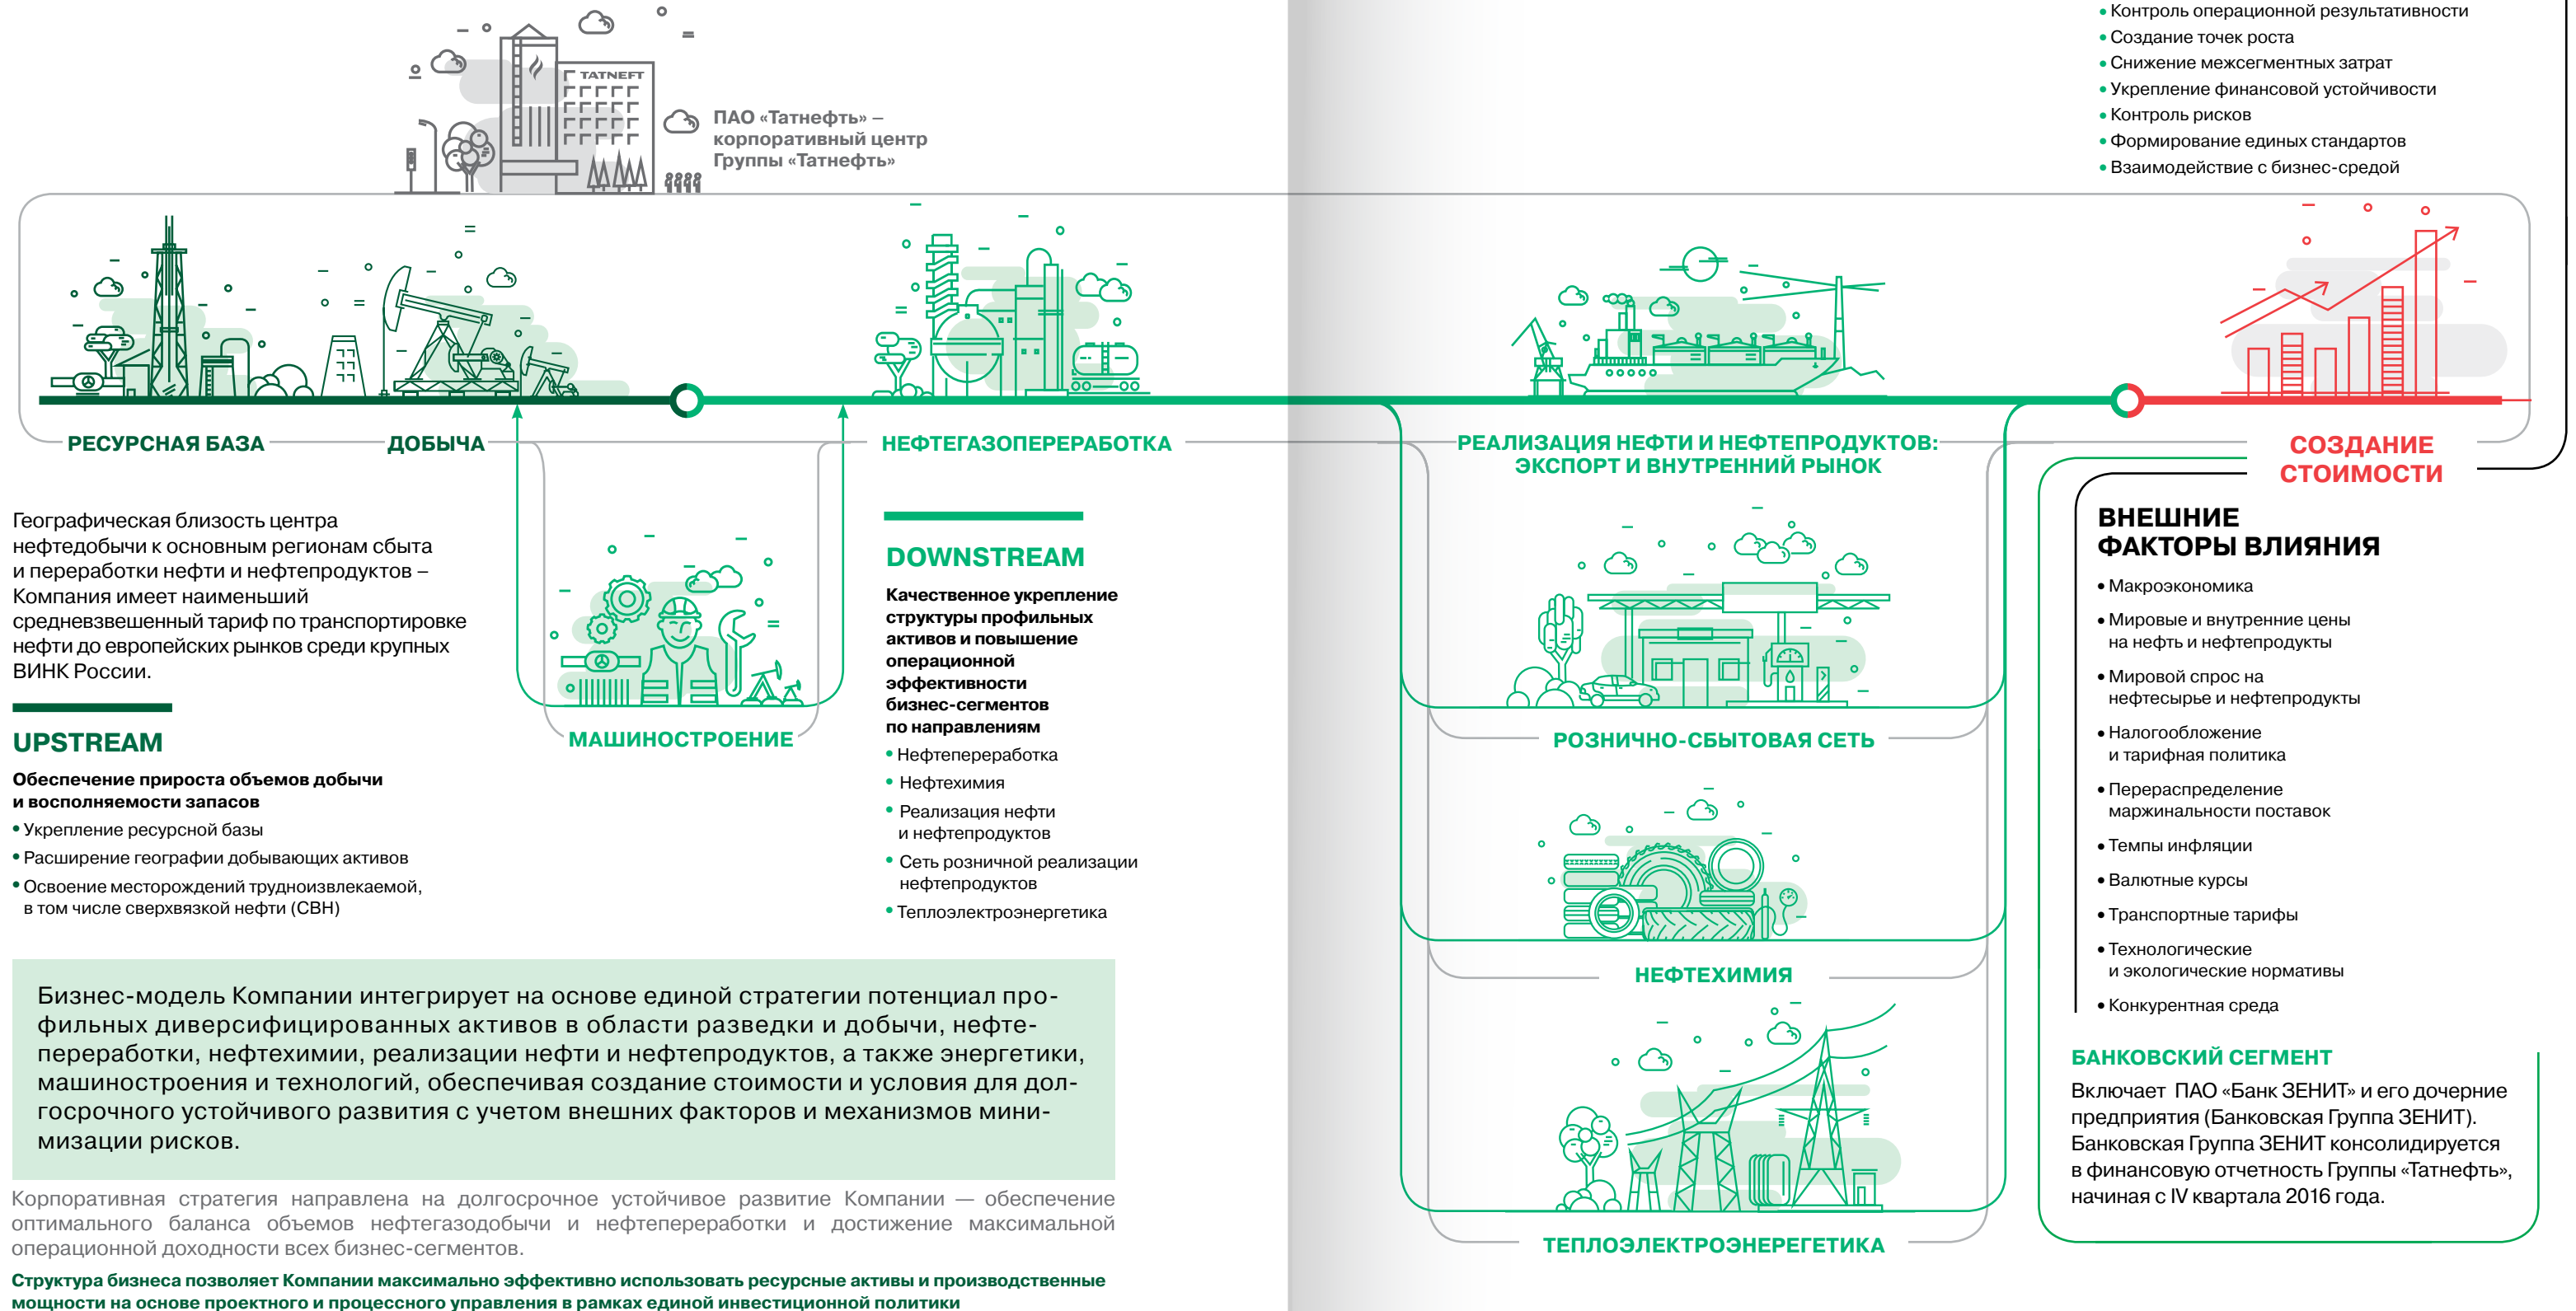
TATNEFT

ПАО «Татнефть» – корпоративный центр Группы «Татнефть»

• Контроль операционной результативности
• Создание точек роста
• Снижение межсегментных затрат
• Укрепление финансовой устойчивости
• Контроль рисков
• Формирование единых стандартов
• Взаимодействие с бизнес-средой

РЕСУРСНАЯ БАЗА

ДОБЫЧА

НЕФТЕГАЗОПЕРЕРАБОТКА

РЕАЛИЗАЦИЯ НЕФТИ И НЕФТЕПРОДУКТОВ: ЭКСПОРТ И ВНУТРЕННИЙ РЫНОК

СОЗДАНИЕ СТОИМОСТИ

Географическая близость центра нефтедобычи к основным регионам сбыта и переработки нефти и нефтепродуктов – Компания имеет наименьший средневзвешенный тариф по транспортировке нефти до европейских рынков среди крупных ВИНК России.

UPSTREAM

Обеспечение прироста объемов добычи и восполняемости запасов
• Укрепление ресурсной базы
• Расширение географии добывающих активов
• Освоение месторождений трудноизвлекаемой, в том числе сверхвязкой нефти (СВН)

МАШИНОСТРОЕНИЕ

DOWNSTREAM

Качественное укрепление структуры профильных активов и повышение операционной эффективности бизнес-сегментов по направлениям
• Нефтепереработка
• Нефтехимия
• Реализация нефти и нефтепродуктов
• Сеть розничной реализации нефтепродуктов
• Теплоэлектроэнергетика

РОЗНИЧНО-СБЫТОВАЯ СЕТЬ

НЕФТЕХИМИЯ

ТЕПЛОЭЛЕКТРОЭНЕРЕГЕТИКА

ВНЕШНИЕ ФАКТОРЫ ВЛИЯНИЯ
• Макроэкономика
• Мировые и внутренние цены на нефть и нефтепродукты
• Мировой спрос на нефтесырье и нефтепродукты
• Налогообложение и тарифная политика
• Перераспределение маржинальности поставок
• Темпы инфляции
• Валютные курсы
• Транспортные тарифы
• Технологические и экологические нормативы
• Конкурентная среда

БАНКОВСКИЙ СЕГМЕНТ

Включает ПАО «Банк ЗЕНИТ» и его дочерние предприятия (Банковская Группа ЗЕНИТ). Банковская Группа ЗЕНИТ консолидируется в финансовую отчетность Группы «Татнефть», начиная с IV квартала 2016 года.

Бизнес-модель Компании интегрирует на основе единой стратегии потенциал профильных диверсифицированных активов в области разведки и добычи, нефтепереработки, нефтехимии, реализации нефти и нефтепродуктов, а также энергетики, машиностроения и технологий, обеспечивая создание стоимости и условия для долгосрочного устойчивого развития с учетом внешних факторов и механизмов минимизации рисков.

Корпоративная стратегия направлена на долгосрочное устойчивое развитие Компании — обеспечение оптимального баланса объемов нефтегазодобычи и нефтепереработки и достижение максимальной операционной доходности всех бизнес-сегментов.

Структура бизнеса позволяет Компании максимально эффективно использовать ресурсные активы и производственные мощности на основе проектного и процессного управления в рамках единой инвестиционной политики